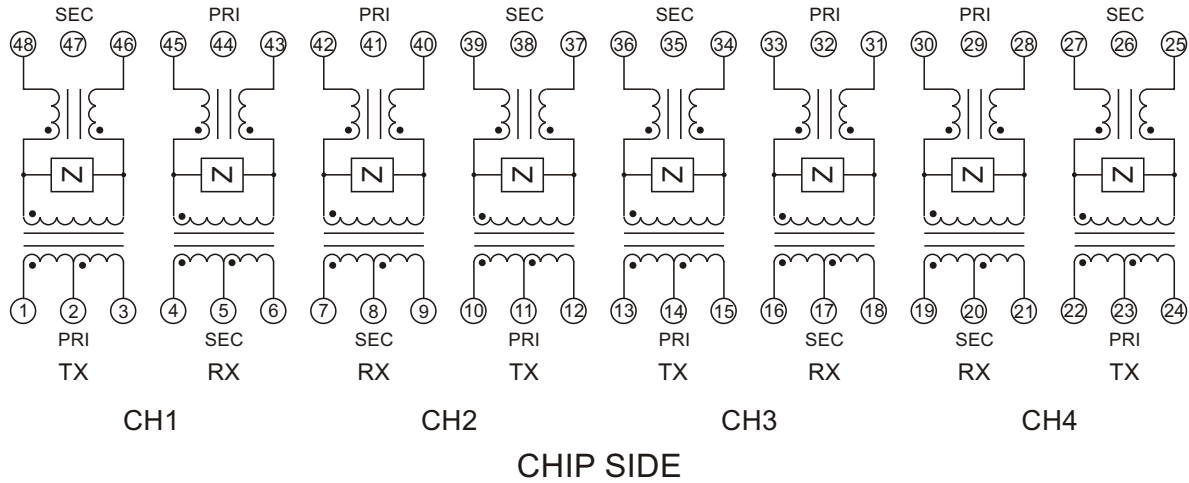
SEC PRI PRI SEC SEC PRI PRI SEC

48 47 46 45 44 43 42 41 40 39 38 37 36 35 34 33 32 31 30 29 28 27 26 25

N N N N N N N N

1 2 3 4 5 6 7 8 9 10 11 12 13 14 15 16 17 18 19 20 21 22 23 24

PRI SEC SEC PRI PRI SEC SEC PRI

TX RX RX TX TX RX RX TX

CH1 CH2 CH3 CH4

CHIP SIDE